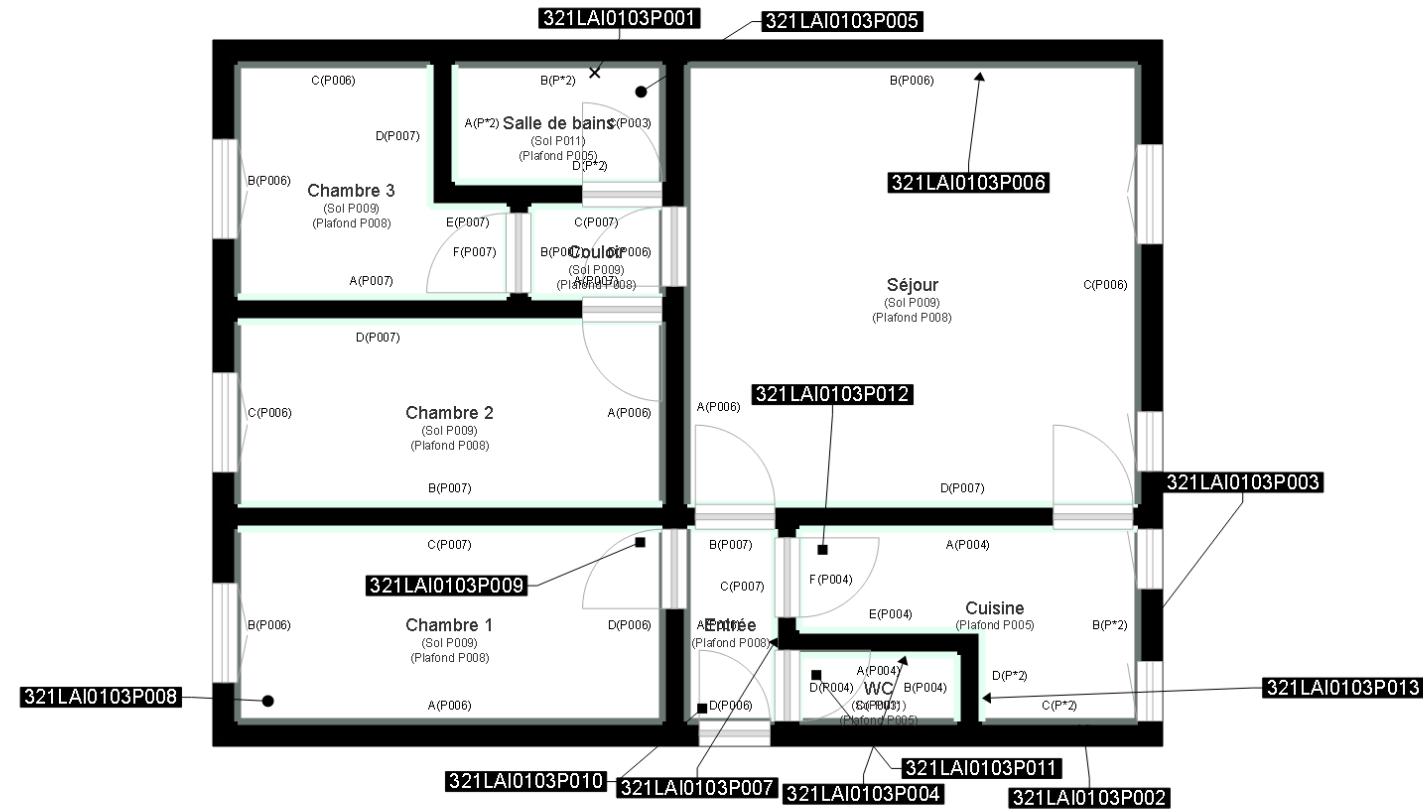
321LAI0103P001
321LAI0103P005

C(P006)
B(P*2)
B(P006)
D(P007)
A(P*2) Salle de bains C(P003)
(Sol P011)
(Plafond P005)
D(P*2)
B(P006)
Chambre 3
(Sol P009)
(Plafond P008)
321LAI0103P006
E(P007)
F(P007)
C(P007)
B(P007) Couloir D(P006)
(Sol P009)
A(P007)
(Plafond P008)
A(P007)
Séjour
(Sol P009)
(Plafond P008)
C(P006)
D(P007)
C(P006)
Chambre 2
(Sol P009)
(Plafond P008)
A(P006)
A(P006)
321LAI0103P012
B(P007)
D(P007)
321LAI0103P003
C(P007)
B(P007)
A(P004)
321LAI0103P009
C(P007)
F(P004)
B(P006)
Chambre 1
(Sol P009)
(Plafond P008)
D(P006)
A(P006)
Entrée
(Plafond P008)
E(P004)
Cuisine
(Plafond P005)
B(P*2)
A(P004)
D(P004) WC B(P004)
(Sol P003)
(Plafond P005)
D(P*2)
321LAI0103P013
321LAI0103P008
A(P006)
D(P006)
C(P*2)
321LAI0103P010
321LAI0103P007
321LAI0103P004
321LAI0103P011
321LAI0103P002